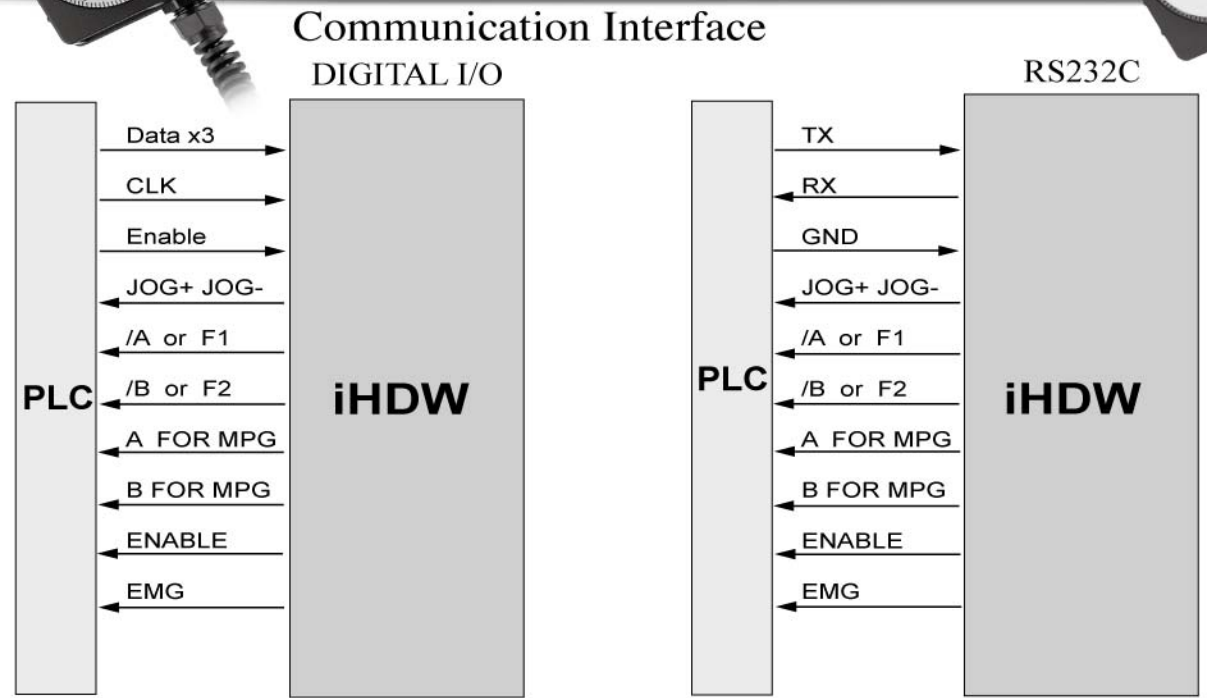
Communication Interface

DIGITAL I/O

PLC

Data x3

CLK

Enable

JOG+ JOG-

/A or F1

/B or F2

A FOR MPG

B FOR MPG

ENABLE

EMG

iHDW

RS232C

PLC

TX

RX

GND

JOG+ JOG-

/A or F1

/B or F2

A FOR MPG

B FOR MPG

ENABLE

EMG

iHDW